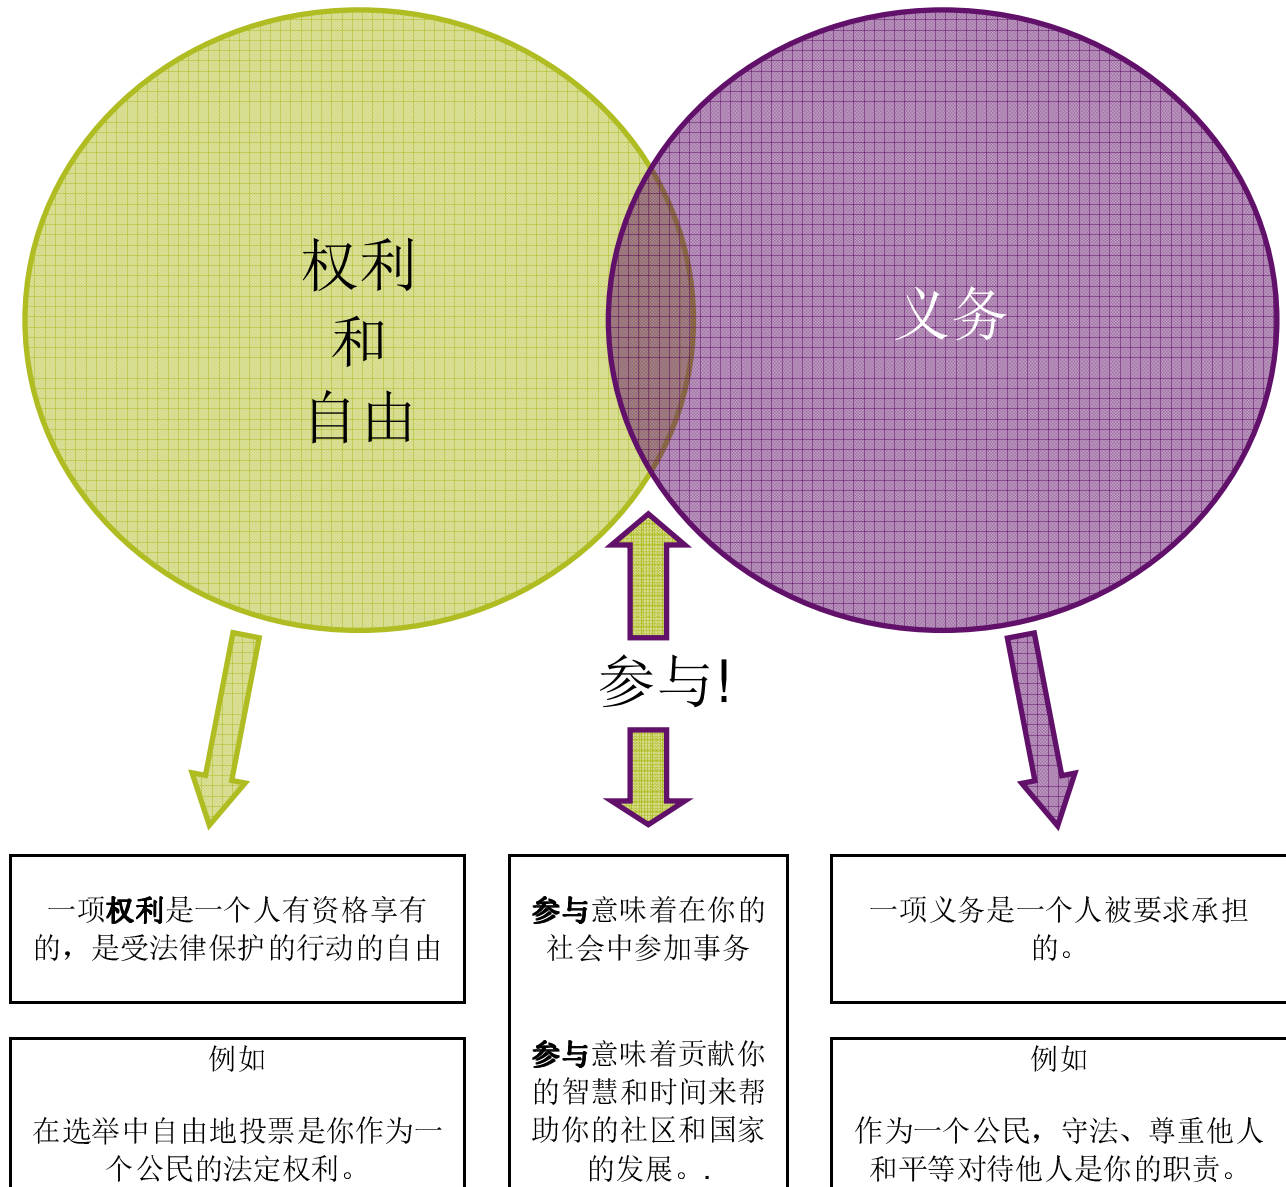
权利
和
自由

义务

参与!

一项**权利**是一个人有资格享有的，是受法律保护的行动的自由

**参与**意味着在你的社会中参加事务

一项义务是一个人被要求承担的。

例如

在选举中自由地投票是你作为一个公民的法定权利。

**参与**意味着贡献你的智慧和时间来帮助你的社区和国家的发展。.

例如

作为一个公民，守法、尊重他人和平等对待他人是你的职责。